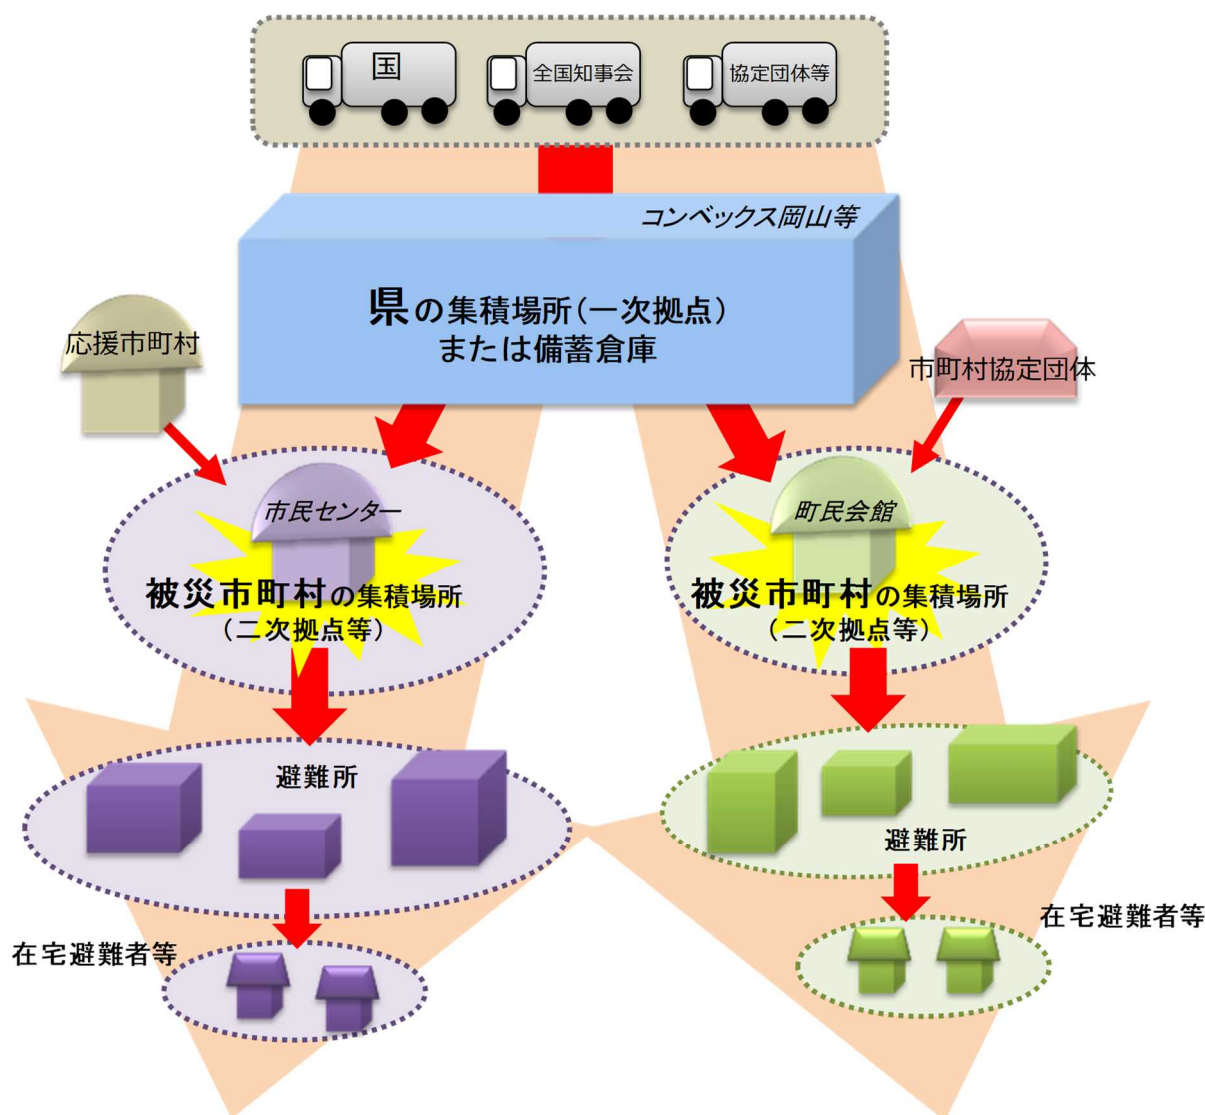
国

全国知事会

協定団体等

コンベックス岡山等

県の集積場所（一次拠点）
または備蓄倉庫

応援市町村

市町村協定団体

市民センター

被災市町村の集積場所
（二次拠点等）

町民会館

被災市町村の集積場所
（二次拠点等）

避難所

避難所

在宅避難者等

在宅避難者等